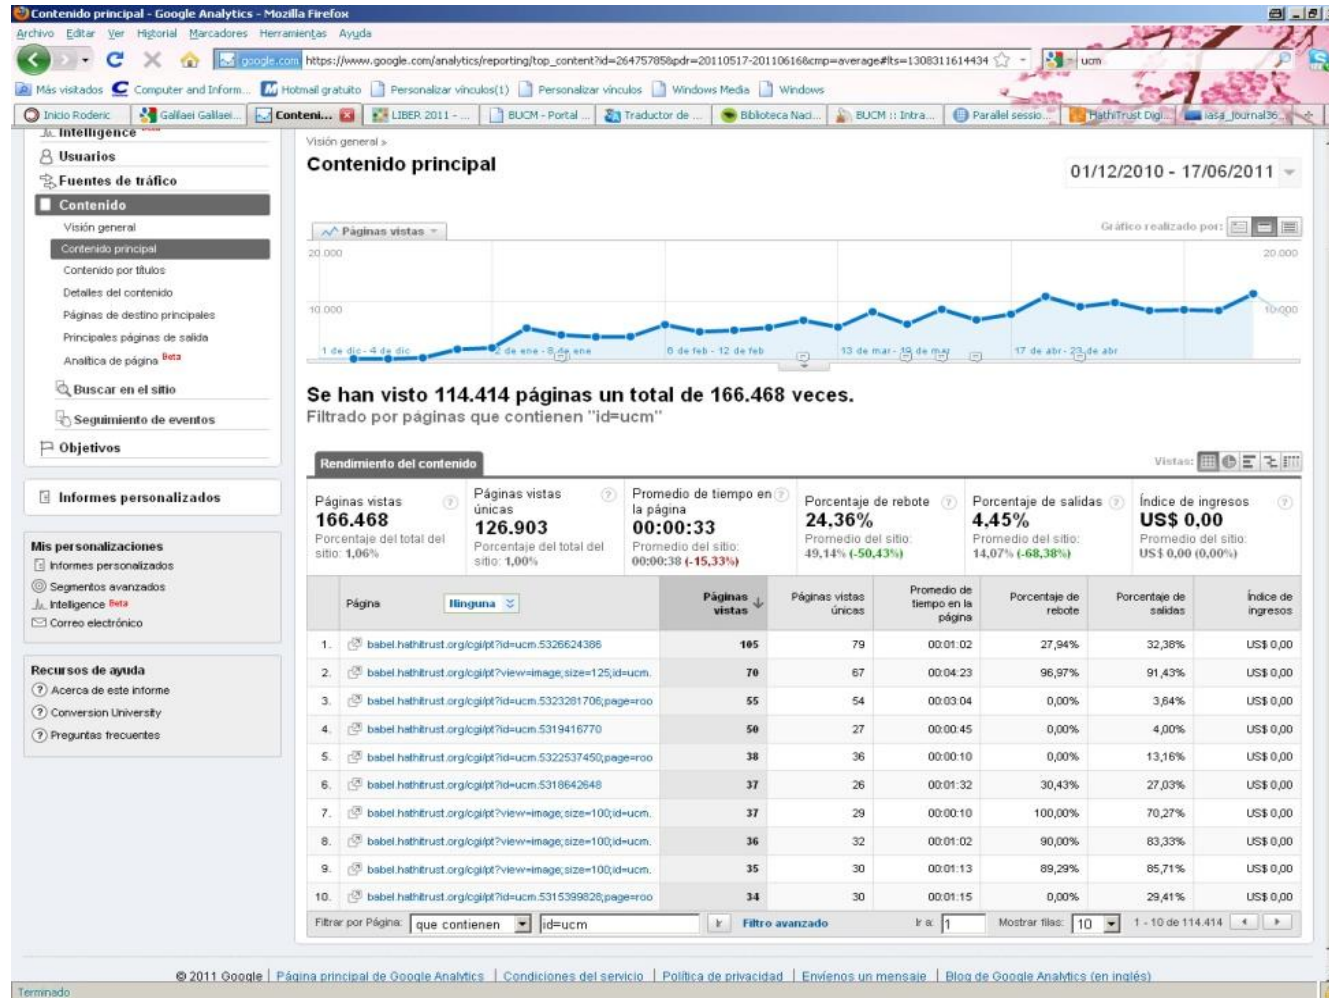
Contenido principal - Google Analytics - Mozilla Firefox

Archivo Editar Ver Historial Marcadores Herramientas Ayuda

google.com https://www.google.com/analytics/reporting/top_content?id=26475785&pdr=20110517-20110616&cmp=average#lts=1308311614434 ucm

Más visitados Computer and Inform... Hotmail gratuito Personalizar vínculos(1) Personalizar vínculos Windows Media Windows

Inicio Roderic Gallaei Gallaei... Conteni... LIBER 2011 - ... BUCM - Portal ... Traductor de ... Biblioteca Naci... BUCM :: Intra... Parallel sessio... HathiTrust Digi... iasa_journal36...

Intelligence
Usuarios
Fuentes de tráfico
Contenido
Visión general
Contenido principal
Contenido por títulos
Detalles del contenido
Páginas de destino principales
Principales páginas de salida
Analítica de página Beta
Buscar en el sitio
Seguimiento de eventos
Objetivos

Informes personalizados

Mis personalizaciones
Informes personalizados
Segmentos avanzados
Intelligence Beta
Correo electrónico

Recursos de ayuda
Acerca de este informe
Conversion University
Preguntas frecuentes

Visión general »
Contenido principal

01/12/2010 - 17/06/2011

Páginas vistas
Gráfico realizado por:
20.000 20.000
10.000 10.000
1 de dic - 4 de dic
2 de ene - 8 de ene
6 de feb - 12 de feb
13 de mar - 19 de mar
17 de abr - 23 de abr

Se han visto 114.414 páginas un total de 166.468 veces.
Filtrado por páginas que contienen "id=ucm"

Rendimiento del contenido
Vistas:

Páginas vistas
166.468
Porcentaje del total del sitio: 1,06%

Páginas vistas únicas
126.903
Porcentaje del total del sitio: 1,00%

Promedio de tiempo en la página
00:00:33
Promedio del sitio: 00:00:38 (-15,33%)

Porcentaje de rebote
24,36%
Promedio del sitio: 49,14% (-50,43%)

Porcentaje de salidas
4,45%
Promedio del sitio: 14,07% (-68,38%)

Índice de ingresos
US$ 0,00
Promedio del sitio: US$ 0,00 (0,00%)

| | Página Ninguna | Páginas vistas | Páginas vistas únicas | Promedio de tiempo en la página | Porcentaje de rebote | Porcentaje de salidas | Índice de ingresos |
|---|---|---|---|---|---|---|---|
| 1. | babel.hathitrust.org/cgi/pt?id=ucm.5326624386 | 105 | 79 | 00:01:02 | 27,94% | 32,38% | US$ 0,00 |
| 2. | babel.hathitrust.org/cgi/pt?view=image;size=125;id=ucm. | 70 | 67 | 00:04:23 | 96,97% | 91,43% | US$ 0,00 |
| 3. | babel.hathitrust.org/cgi/pt?id=ucm.5323281706;page=roo | 55 | 54 | 00:03:04 | 0,00% | 3,64% | US$ 0,00 |
| 4. | babel.hathitrust.org/cgi/pt?id=ucm.5319416770 | 50 | 27 | 00:00:45 | 0,00% | 4,00% | US$ 0,00 |
| 5. | babel.hathitrust.org/cgi/pt?id=ucm.5322537450;page=roo | 38 | 36 | 00:00:10 | 0,00% | 13,16% | US$ 0,00 |
| 6. | babel.hathitrust.org/cgi/pt?id=ucm.5318642648 | 37 | 26 | 00:01:32 | 30,43% | 27,03% | US$ 0,00 |
| 7. | babel.hathitrust.org/cgi/pt?view=image;size=100;id=ucm. | 37 | 29 | 00:00:10 | 100,00% | 70,27% | US$ 0,00 |
| 8. | babel.hathitrust.org/cgi/pt?view=image;size=100;id=ucm. | 36 | 32 | 00:01:02 | 90,00% | 83,33% | US$ 0,00 |
| 9. | babel.hathitrust.org/cgi/pt?view=image;size=100;id=ucm. | 35 | 30 | 00:01:13 | 89,29% | 85,71% | US$ 0,00 |
| 10. | babel.hathitrust.org/cgi/pt?id=ucm.5315399828;page=roo | 34 | 30 | 00:01:15 | 0,00% | 29,41% | US$ 0,00 |

Filtrar por Página: que contienen id=ucm Filtro avanzado Ir a: 1 Mostrar filas: 10 1 - 10 de 114.414

© 2011 Google | Página principal de Google Analytics | Condiciones del servicio | Política de privacidad | Envíenos un mensaje | Blog de Google Analytics (en inglés)

Terminado